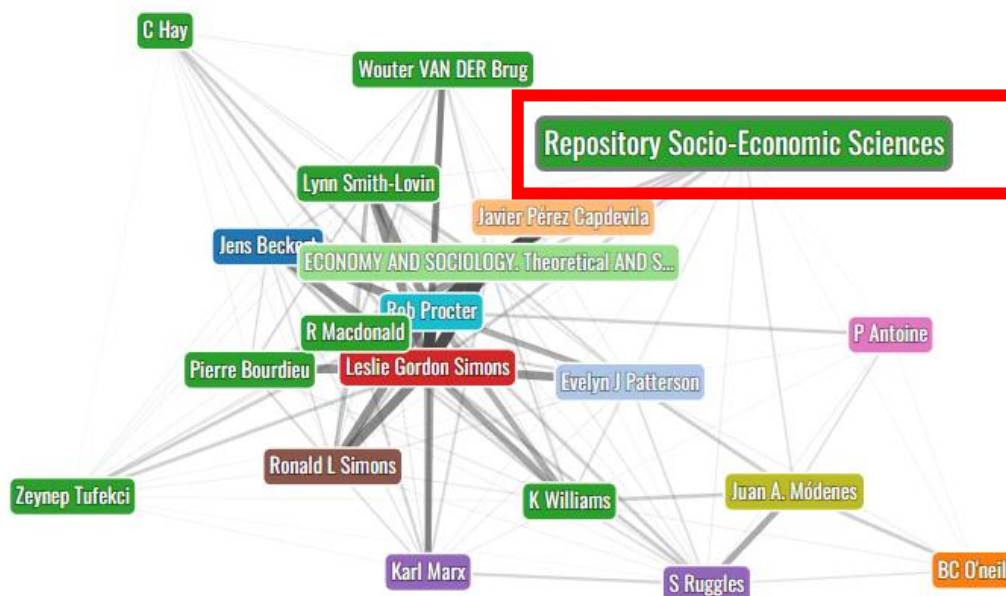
C Hay

Wouter VAN DER Brug

Repository Socio-Economic Sciences

Lynn Smith-Lovin

Javier Pérez Capdevila

Jens Beckert

ECONOMY AND SOCIOLOGY. Theoretical AND S...

Rob Procter

R Macdonald

P Antoine

Pierre Bourdieu

Leslie Gordon Simons

Evelyn J Patterson

Ronald L Simons

Zeynep Tufekci

K Williams

Juan A. Módenes

Karl Marx

S Ruggles

BC O'neil